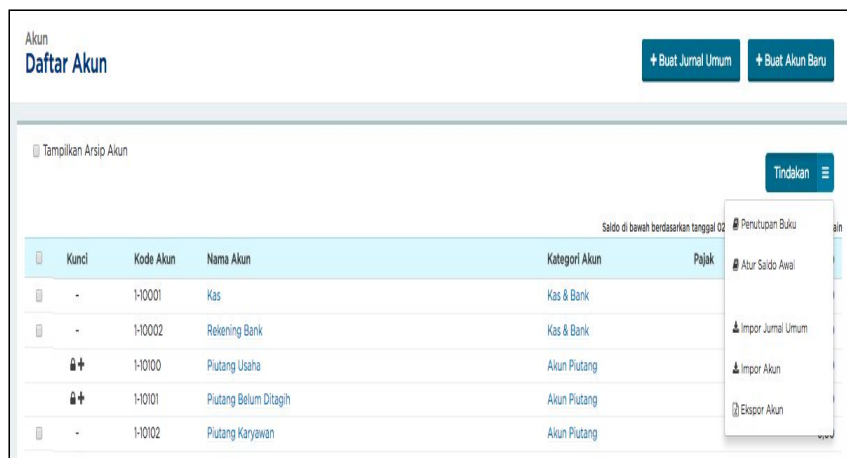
Akun
Daftar Akun

+ Buat Jurnal Umum
+ Buat Akun Baru

Tampilkan Arsip Akun

Tindakan

Saldo di bawah berdasarkan tanggal 02 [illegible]ain

Penutupan Buku
Atur Saldo Awal
Impor Jurnal Umum
Impor Akun
Ekspor Akun

| | Kunci | Kode Akun | Nama Akun | Kategori Akun | Pajak |
|---|---|---|---|---|---|
| | - | 1-10001 | Kas | Kas & Bank | |
| | - | 1-10002 | Rekening Bank | Kas & Bank | |
| | | 1-10100 | Piutang Usaha | Akun Piutang | |
| | | 1-10101 | Piutang Belum Ditagih | Akun Piutang | |
| | - | 1-10102 | Piutang Karyawan | Akun Piutang | |